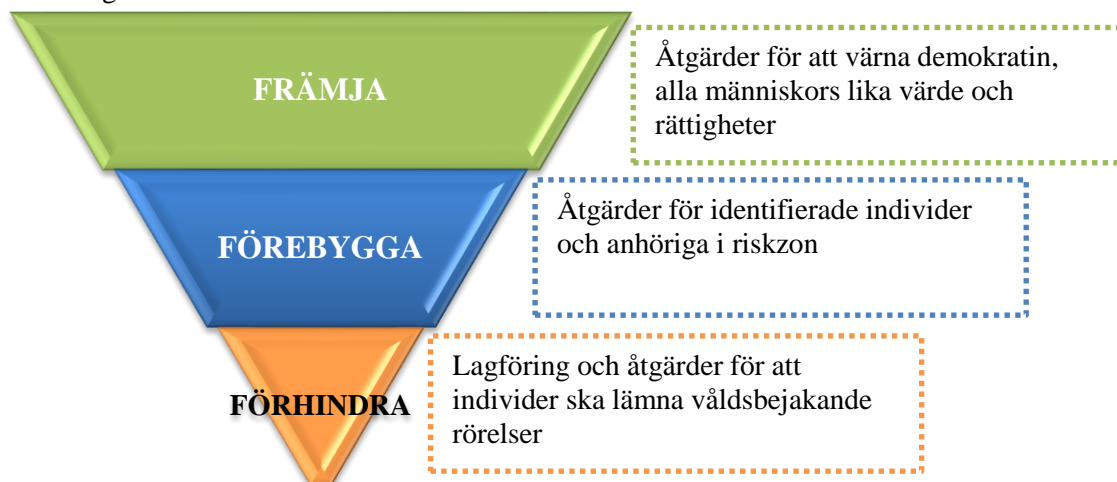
FRÄMJA

Åtgärder för att värna demokratin, alla människors lika värde och rättigheter

FÖREBYGGA

Åtgärder för identifierade individer och anhöriga i riskzon

FÖRHINDRA

Lagföring och åtgärder för att individer ska lämna våldsbejakande rörelser